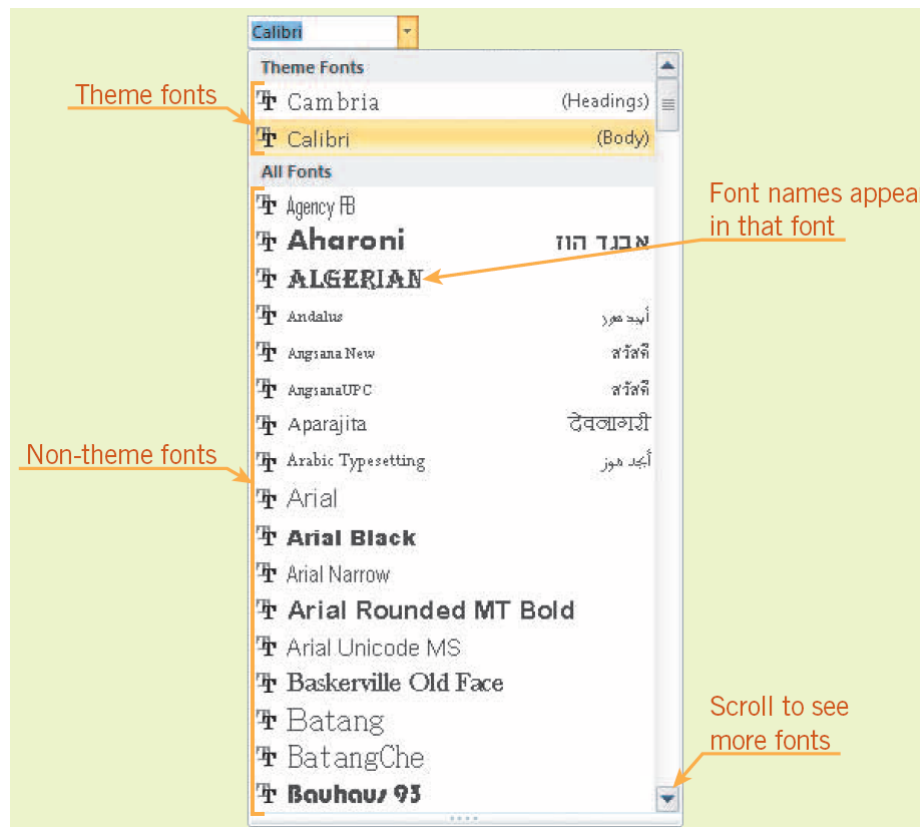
Calibri

Theme Fonts

Cambria (Headings)

Calibri (Body)

All Fonts

Agency FB

Aharoni אבגד הוז

ALGERIAN

Andalus أبجد هوز

Angsana New สวัสดี

AngsanaUPC สวัสดี

Aparajita देवनागरी

Arabic Typesetting أبجد هوز

Arial

Arial Black

Arial Narrow

Arial Rounded MT Bold

Arial Unicode MS

Baskerville Old Face

Batang

BatangChe

Bauhaus 93

Theme fonts

Non-theme fonts

Font names appea in that font

Scroll to see more fonts